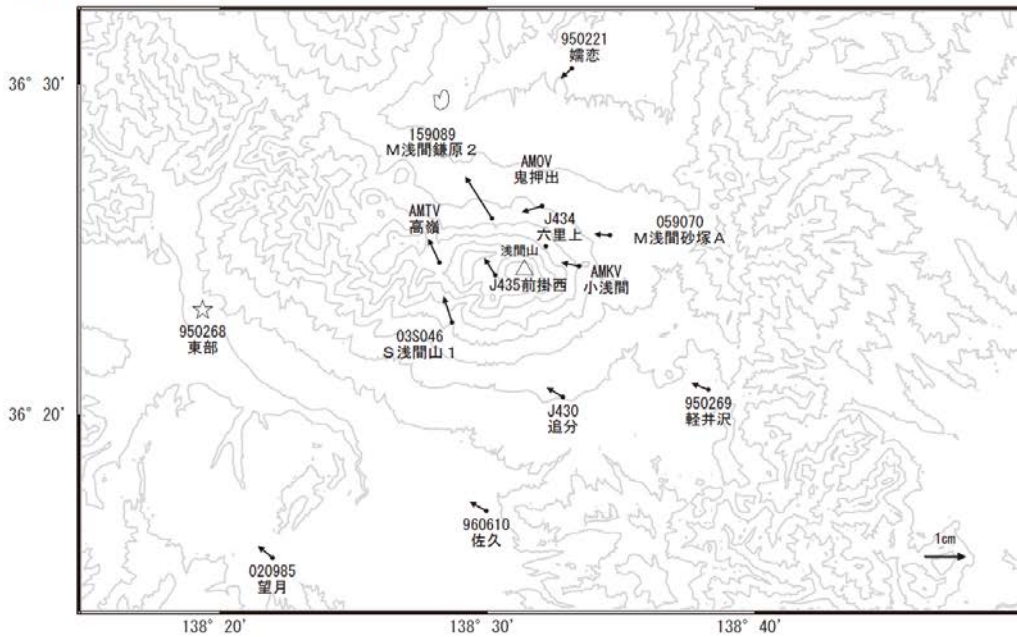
36° 30'

36° 20'

950221
嬬恋

159089
M浅間鎌原２

AMOV
鬼押出

AMTV
高嶺

J434
六里上

059070
M浅間砂塚Ａ

浅間山

AMKV
小浅間

J435前掛西

950268
東部

03S046
S浅間山１

J430
追分

950269
軽井沢

960610
佐久

020985
望月

1cm

138° 20'

138° 30'

138° 40'